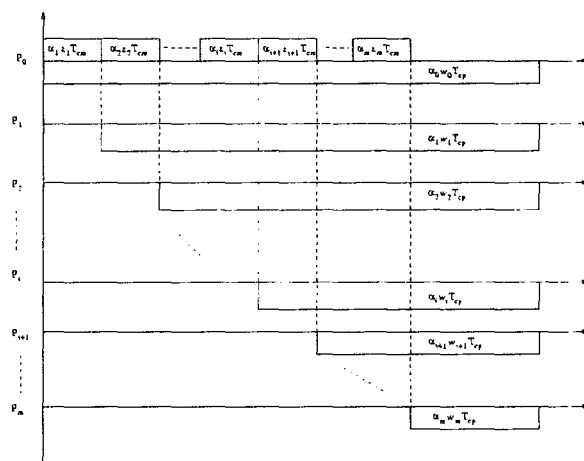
$P_0$

$\alpha_1 z_1 T_{cm}$ $\alpha_2 z_2 T_{cm}$ $\alpha_i z_i T_{cm}$ $\alpha_{i+1} z_{i+1} T_{cm}$ $\alpha_m z_m T_{cm}$

$\alpha_0 w_0 T_{cp}$

$P_1$

$\alpha_1 w_1 T_{cp}$

$P_2$

$\alpha_2 w_2 T_{cp}$

$P_i$

$\alpha_i w_i T_{cp}$

$P_{i+1}$

$\alpha_{i+1} w_{i+1} T_{cp}$

$P_m$

$\alpha_m w_m T_{cp}$